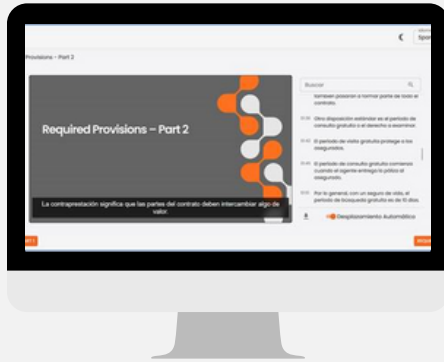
Provisions – Part 2

Spa

Required Provisions – Part 2

La contraprestación significa que las partes del contrato deben intercambiar algo de valor.

Buscar

también pasaran a formar parte de todo el contrato.

Otra disposición estándar es el período de consulta gratuito o el derecho a examinar.

El período de visita gratuita protege a los asegurados.

El período de consulta gratuito comienza cuando el agente entrega la póliza al asegurado.

Por lo general, con un seguro de vida, el período de búsqueda gratuita es de 10 días.

Desplazamiento Automático